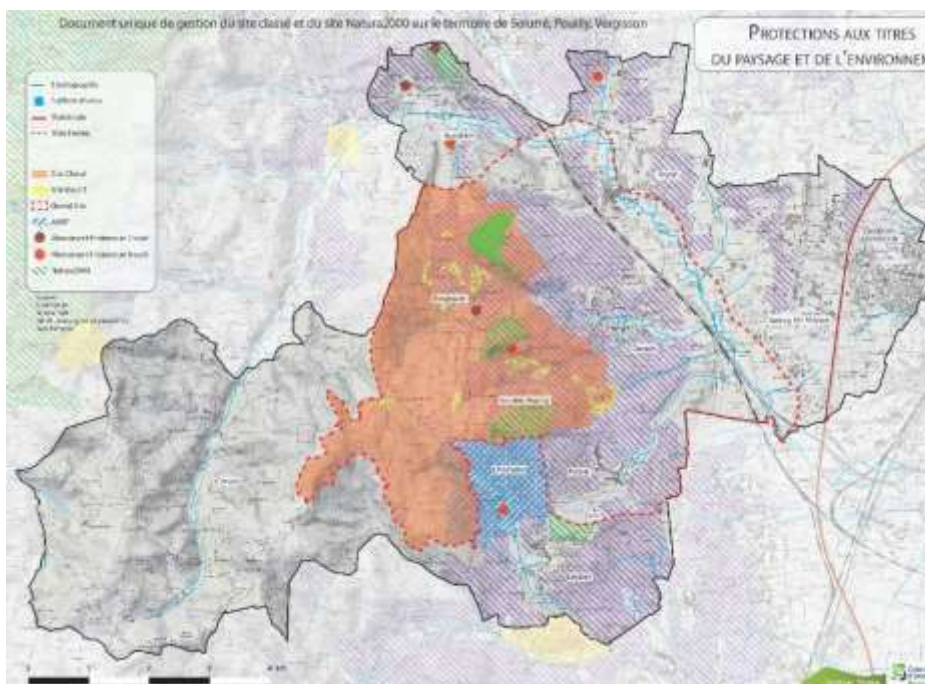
Document unique de gestion du site classé et du site Natura2000 sur le territoire de Solutré, Pouilly, Vergisson

PROTECTIONS AUX TITRES DU PAYSAGE ET DE L'ENVIRONNE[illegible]

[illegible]
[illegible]
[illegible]
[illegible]
Site Classé
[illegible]
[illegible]
AVAP
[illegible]
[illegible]
Natura2000

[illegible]